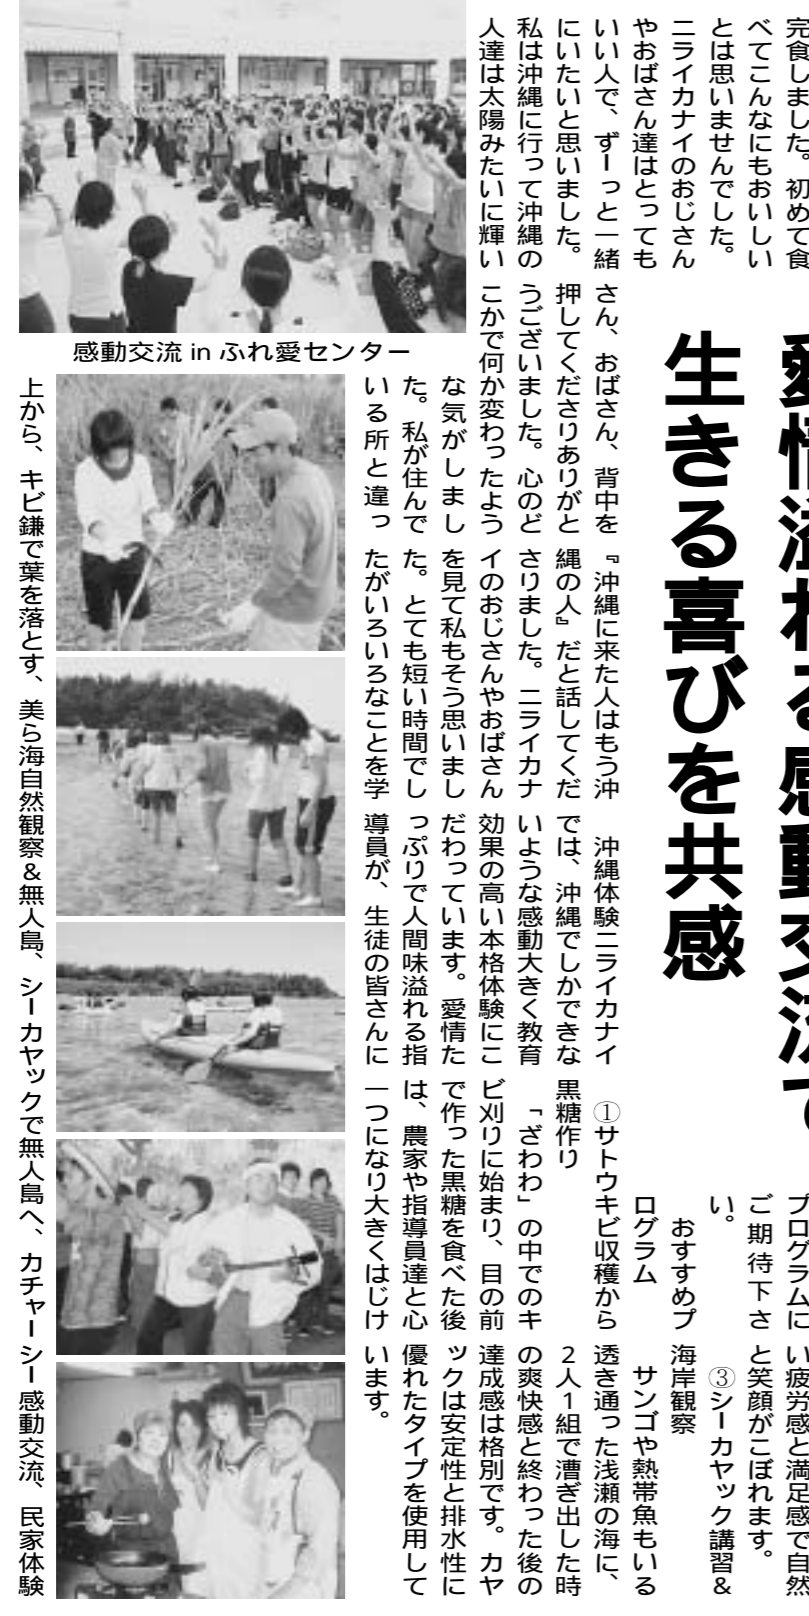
完食しました。初めて食べてこんなにもおいしいとは思いませんでした。ニライカナイのおじさんやおばさん達はとってもいい人で、ずーっと一緒にいたいと思いました。私は沖縄に行って沖縄の人達は太陽みたいに輝い

感動交流 in ふれ愛センター

上から、キビ鎌で葉を落とす、美ら海自然観察＆無人島、シーカヤックで無人島へ、カチャーシー感動交流、民家体験

愛情溢れる感動交流で

生きる喜びを共感

さん、おばさん、背中を押してくださりありがとうございました。心のどこかで何か変わったような気がしました。私が住んでいる所と違っ

『沖縄に来た人はもう沖縄の人』だと話してくださりました。ニライカナイのおじさんやおばさんを見て私もそう思いました。とても短い時間でしたがいろいろなことを学

沖縄体験ニライカナイでは、沖縄でしかできないような感動大きく教育効果の高い本格体験にこだわっています。愛情たっぷりで人間味溢れる指導員が、生徒の皆さんに

①サトウキビ収穫から黒糖作り
「ざわわ」の中でのキビ刈りに始まり、目の前で作った黒糖を食べた後は、農家や指導員達と心一つになり大きくはじけ

おすすめプログラム
ご期待下さい。
プログラムに

い疲労感と満足感で自然と笑顔がこぼれます。
③シーカヤック講習＆海岸観察
サンゴや熱帯魚もいる透き通った浅瀬の海に、2人1組で漕ぎ出した時の爽快感と終わった後の達成感は格別です。カヤックは安定性と排水性に優れたタイプを使用しています。